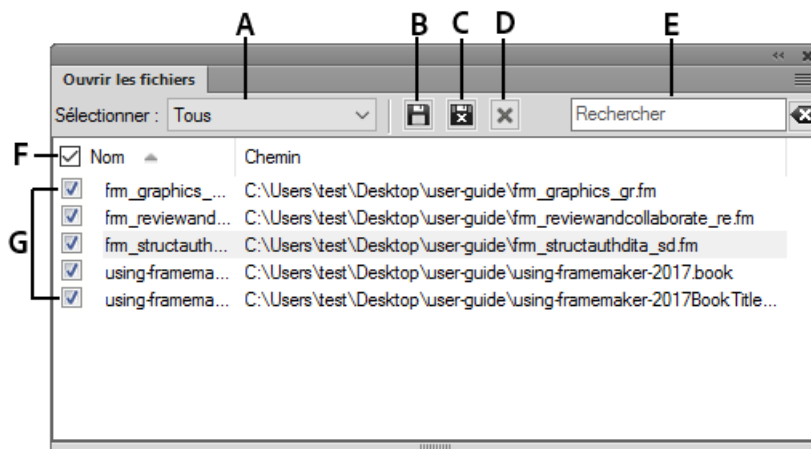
A B C D E

Ouvrir les fichiers

Sélectionner : Tous

Rechercher

F Nom Chemin

G

| Nom | Chemin |
|---|---|
| frm_graphics_... | C:\Users\test\Desktop\user-guide\frm_graphics_gr.fm |
| frm_reviewand... | C:\Users\test\Desktop\user-guide\frm_reviewandcollaborate_re.fm |
| frm_structauth... | C:\Users\test\Desktop\user-guide\frm_structauthdita_sd.fm |
| using-framema... | C:\Users\test\Desktop\user-guide\using-framemaker-2017.book |
| using-framema... | C:\Users\test\Desktop\user-guide\using-framemaker-2017BookTitle... |